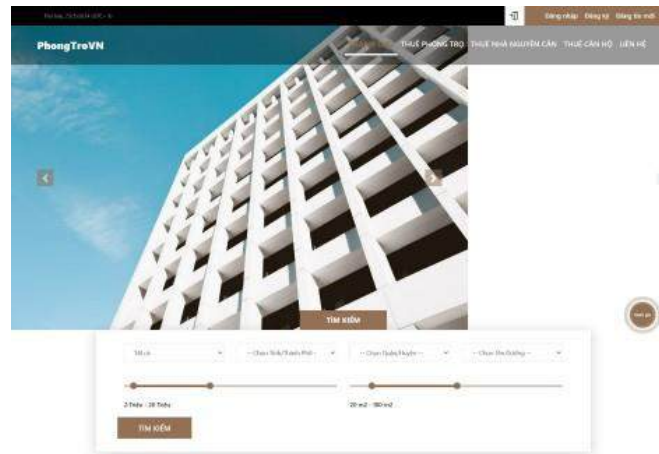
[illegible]

Đăng nhập Đăng ký Đăng tin mới

PhongTroVN

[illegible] THUÊ PHÒNG TRỌ THUÊ NHÀ NGUYÊN CĂN THUÊ CĂN HỘ LIÊN HỆ

TÌM KIẾM

Tất cả

-- Chọn Tỉnh/Thành Phố --

-- Chọn Quận/Huyện --

-- Chọn Tên Đường --

2 Triệu - 20 Triệu

20 m2 - 180 m2

TÌM KIẾM

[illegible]